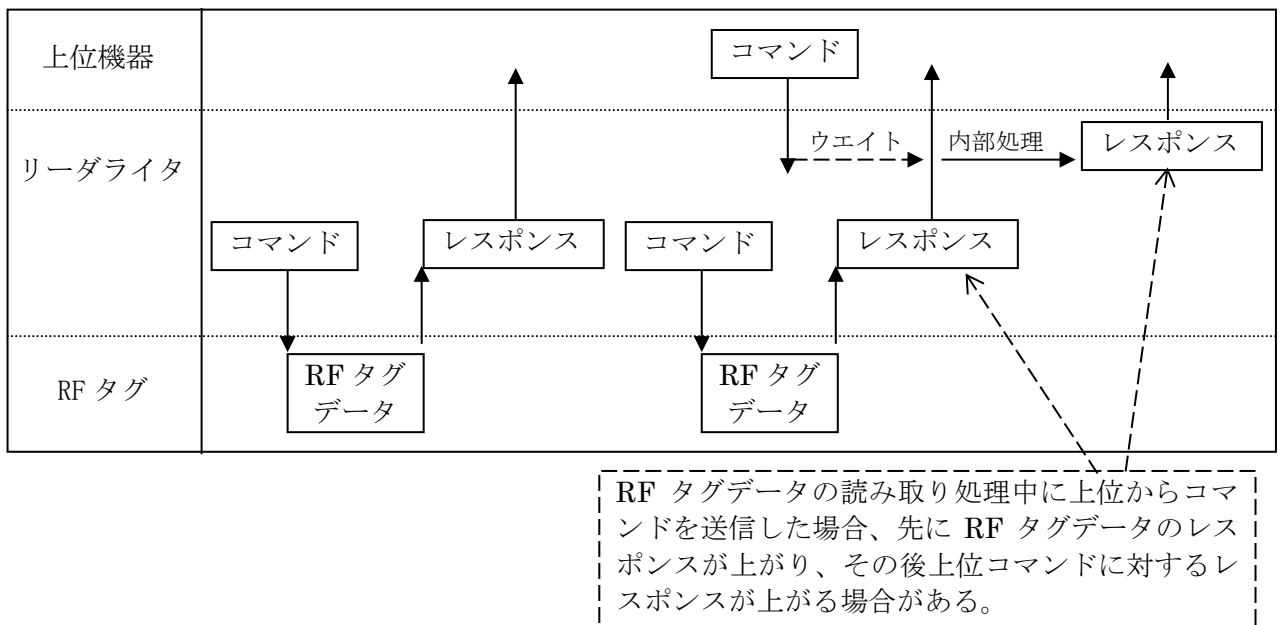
上位機器

リーダライタ

RF タグ

コマンド

ウエイト

内部処理

レスポンス

コマンド

レスポンス

コマンド

レスポンス

RF タグ データ

RF タグ データ

RF タグデータの読み取り処理中に上位からコマンドを送信した場合、先に RF タグデータのレスポンスが上がり、その後上位コマンドに対するレスポンスが上がる場合がある。